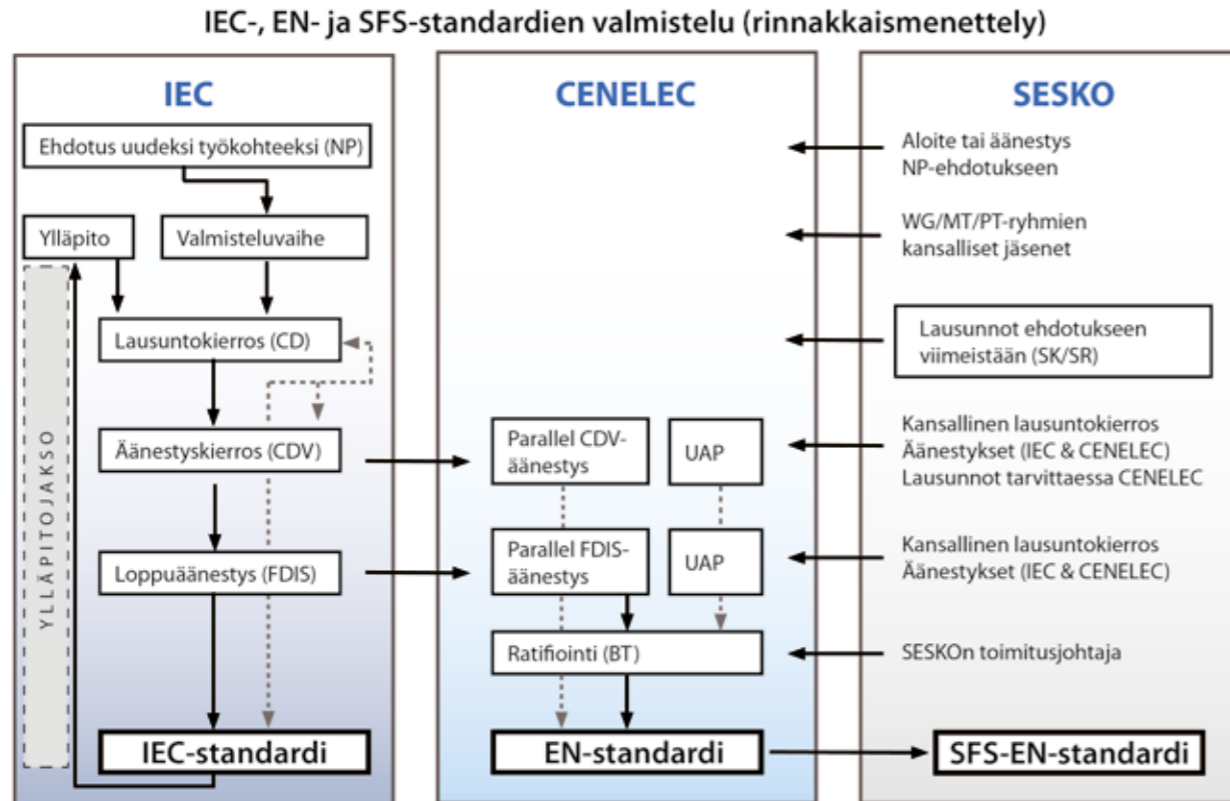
IEC-, EN- ja SFS-standardien valmistelu (rinnakkaismenettely)

IEC

Ehdotus uudeksi työkohteeksi (NP)

Ylläpito

Valmisteluvaihe

YLLÄPITOJAKSO

Lausuntokierros (CD)

Äänestyskierros (CDV)

Loppuäänestys (FDIS)

IEC-standardi

CENELEC

Parallel CDV-äänestys

UAP

Parallel FDIS-äänestys

UAP

Ratifiointi (BT)

EN-standardi

SESKO

Aloite tai äänestys NP-ehdotukseen

WG/MT/PT-ryhmien kansalliset jäsenet

Lausunnot ehdotukseen viimeistään (SK/SR)

Kansallinen lausuntokierros
Äänestykset (IEC & CENELEC)
Lausunnot tarvittaessa CENELEC

Kansallinen lausuntokierros
Äänestykset (IEC & CENELEC)

SESKOn toimitusjohtaja

SFS-EN-standardi